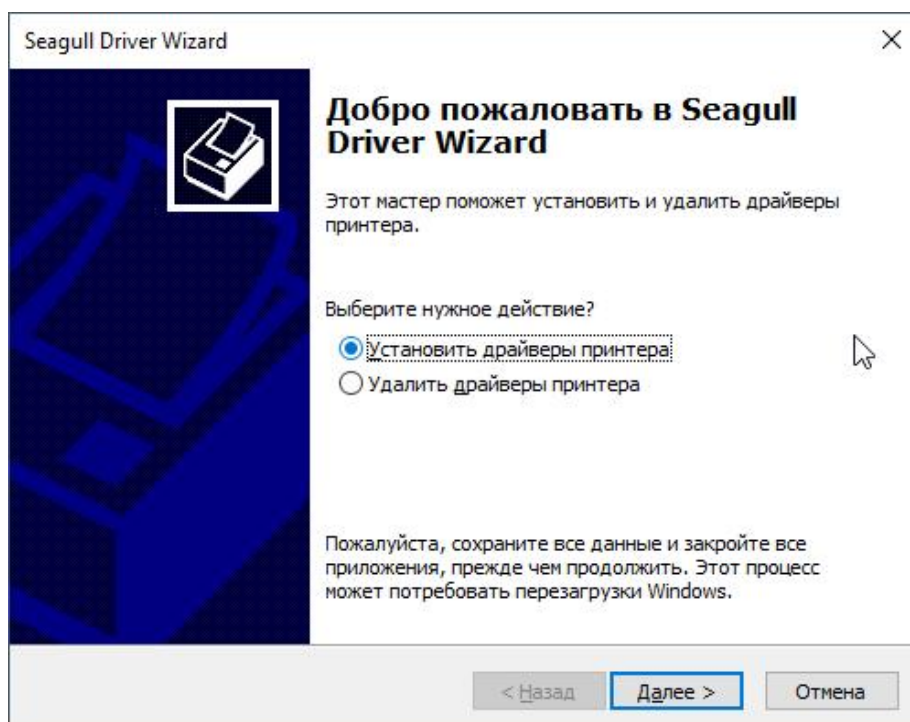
Seagull Driver Wizard

×

Добро пожаловать в Seagull Driver Wizard

Этот мастер поможет установить и удалить драйверы принтера.

Выберите нужное действие?

Установить драйверы принтера

Удалить драйверы принтера

Пожалуйста, сохраните все данные и закройте все приложения, прежде чем продолжить. Этот процесс может потребовать перезагрузки Windows.

< Назад

Далее >

Отмена